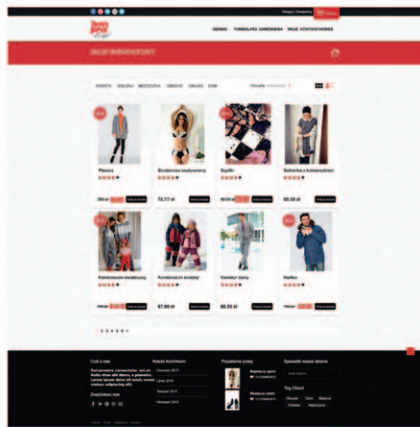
SERWIS FORMULARZ ZAMÓWIENIA MOJE KONTO/KOSZYK

SKLEP INTERNETOWY

KOBIETA BIELIZNA MĘŻCZYZNA DZIECKO OBUWIE KOMA

Płaszcz

Biustonosz usztywniony

Szaliki

Bolerotka z kołnierzykiem

99.90 zł

73.77 zł

59.90 zł

Kombinezon młodzieżowy

Kombinezon zimowy

Garnitur męski

Kurtka

57.00 zł

89.59 zł

1 2 3 4 5 6

Coś o nas

Nasze Archiwum

Popularne posty

Sprawdź nasze strony

Znajdziesz nas

Tag Cloud

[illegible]